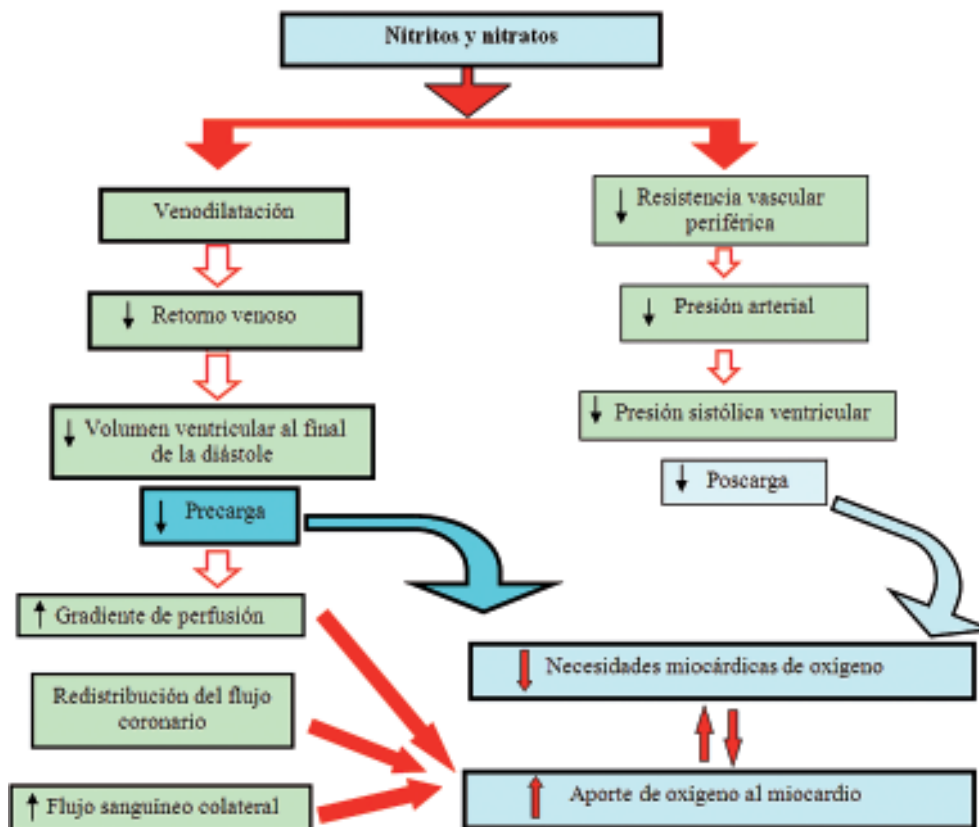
Nitritos y nitratos

Venodilatación

↓ Retorno venoso

↓ Volumen ventricular al final de la diástole

↓ Precarga

↑ Gradiente de perfusión

Redistribución del flujo coronario

↑ Flujo sanguíneo colateral

↓ Resistencia vascular periférica

↓ Presión arterial

↓ Presión sistólica ventricular

↓ Poscarga

↓ Necesidades miocárdicas de oxigeno

↑ Aporte de oxigeno al miocardio